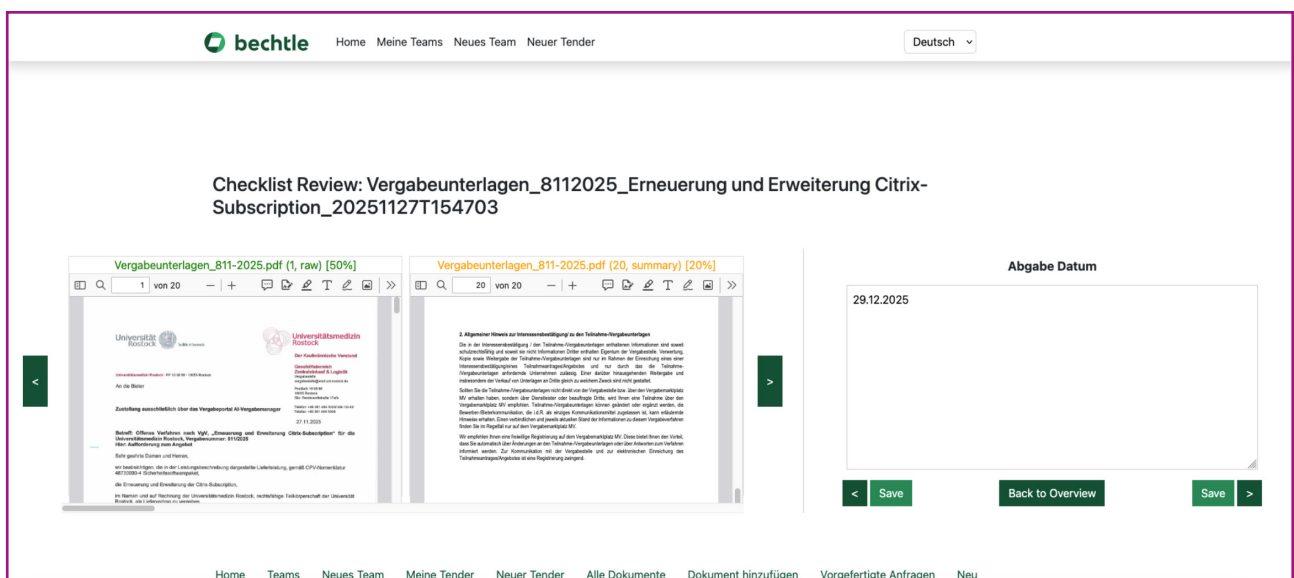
bechtle Home Meine Teams Neues Team Neuer Tender

Deutsch

Checklist Review: Vergabeunterlagen_8112025_Erneuerung und Erweiterung Citrix-Subscription_20251127T154703

Vergabeunterlagen_811-2025.pdf (1, raw) [50%]

1 von 20

Universität Rostock

Universitätsmedizin Rostock

Der Medizinische Vorstand

An die Bieter

Zustellung ausschließlich über das Vergabeportal AI-Vergabemanager

27.11.2025

Betreff: Offenes Verfahren nach VgV, „Erneuerung und Erweiterung Citrix-Subscription" für die Universitätsmedizin Rostock, Vergabenummer: 811/2025
Hier: Aufforderung zum Angebot

Sehr geehrte Damen und Herren,

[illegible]

die Erneuerung und Erweiterung der Citrix-Subscription,

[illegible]

Vergabeunterlagen_811-2025.pdf (20, summary) [20%]

20 von 20

2. Allgemeiner Hinweis zur Interessensbestätigung/ zu den Teilnahme-/Vergabeunterlagen

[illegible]

Abgabe Datum

29.12.2025

<
>
< Save
Back to Overview
Save >

Home Teams Neues Team Meine Tender Neuer Tender Alle Dokumente Dokument hinzufügen Vorgefertigte Anfragen Neu